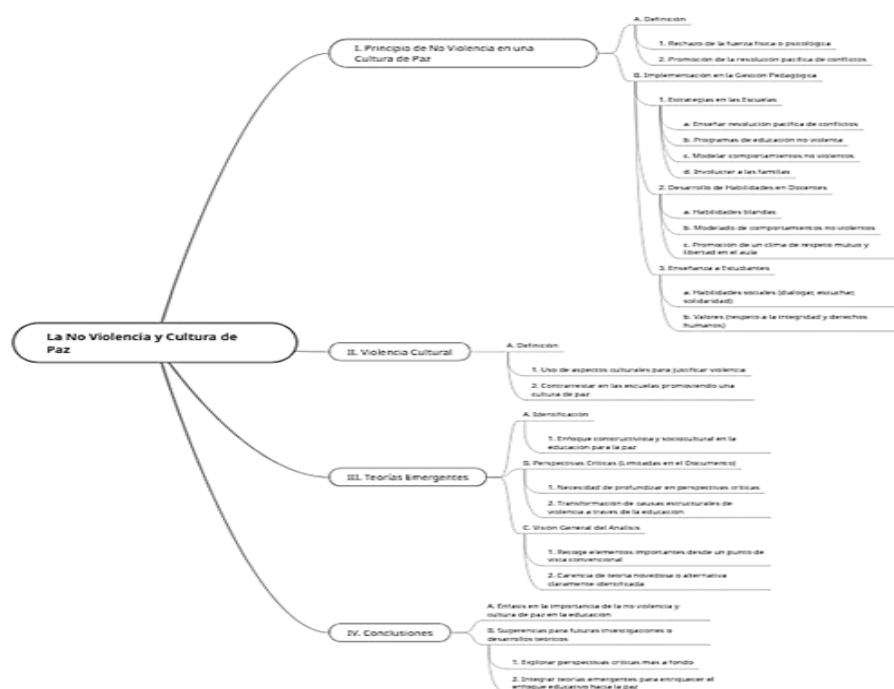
La No Violencia y Cultura de Paz

I. Principio de No Violencia en una Cultura de Paz

A. Definición

1. Rechazo de la fuerza física o psicológica

2. Promoción de la resolución pacífica de conflictos

B. Implementación en la Gestión Pedagógica

1. Estrategias en las Escuelas

a. Enseñar resolución pacífica de conflictos

b. Programas de educación no violenta

c. Modelar comportamientos no violentos

d. Involucrar a las familias

2. Desarrollo de Habilidades en Docentes

a. Habilidades blandas

b. Modelado de comportamientos no violentos

c. Promoción de un clima de respeto mutuo y libertad en el aula

3. Enseñanza a Estudiantes

a. Habilidades sociales (dialogar, escuchar, solidaridad)

b. Valores (respeto a la integridad y derechos humanos)

II. Violencia Cultural

A. Definición

1. Uso de aspectos culturales para justificar violencia

2. Contrarrestar en las escuelas promoviendo una cultura de paz

III. Teorías Emergentes

A. Identificación

1. Enfoque constructivista y sociocultural en la educación para la paz

B. Perspectivas Críticas (Limitadas en el Documento)

1. Necesidad de profundizar en perspectivas críticas

2. Transformación de causas estructurales de violencia a través de la educación

C. Visión General del Análisis

1. Recoge elementos importantes desde un punto de vista convencional

2. Carencia de teoría novedosa o alternativa claramente identificada

IV. Conclusiones

A. Énfasis en la importancia de la no violencia y cultura de paz en la educación

B. Sugerencias para futuras investigaciones o desarrollos teóricos

1. Explorar perspectivas críticas más a fondo

2. Integrar teorías emergentes para enriquecer el enfoque educativo hacia la paz